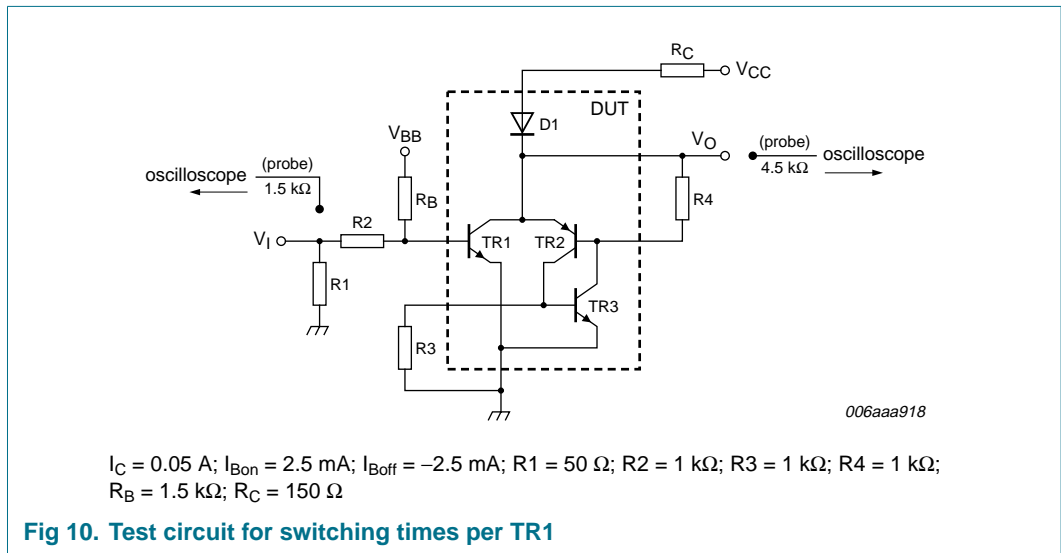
$R_C$ $V_{CC}$

DUT

D1

$V_{BB}$

$V_O$

(probe)

oscilloscope

1.5 kΩ

(probe)

4.5 kΩ

oscilloscope

$R_B$

R4

R2

$V_I$

TR1

TR2

R1

TR3

R3

006aaa918

$I_C$ = 0.05 A; $I_{Bon}$ = 2.5 mA; $I_{Boff}$ = −2.5 mA; R1 = 50 Ω; R2 = 1 kΩ; R3 = 1 kΩ; R4 = 1 kΩ; $R_B$ = 1.5 kΩ; $R_C$ = 150 Ω

Fig 10. Test circuit for switching times per TR1